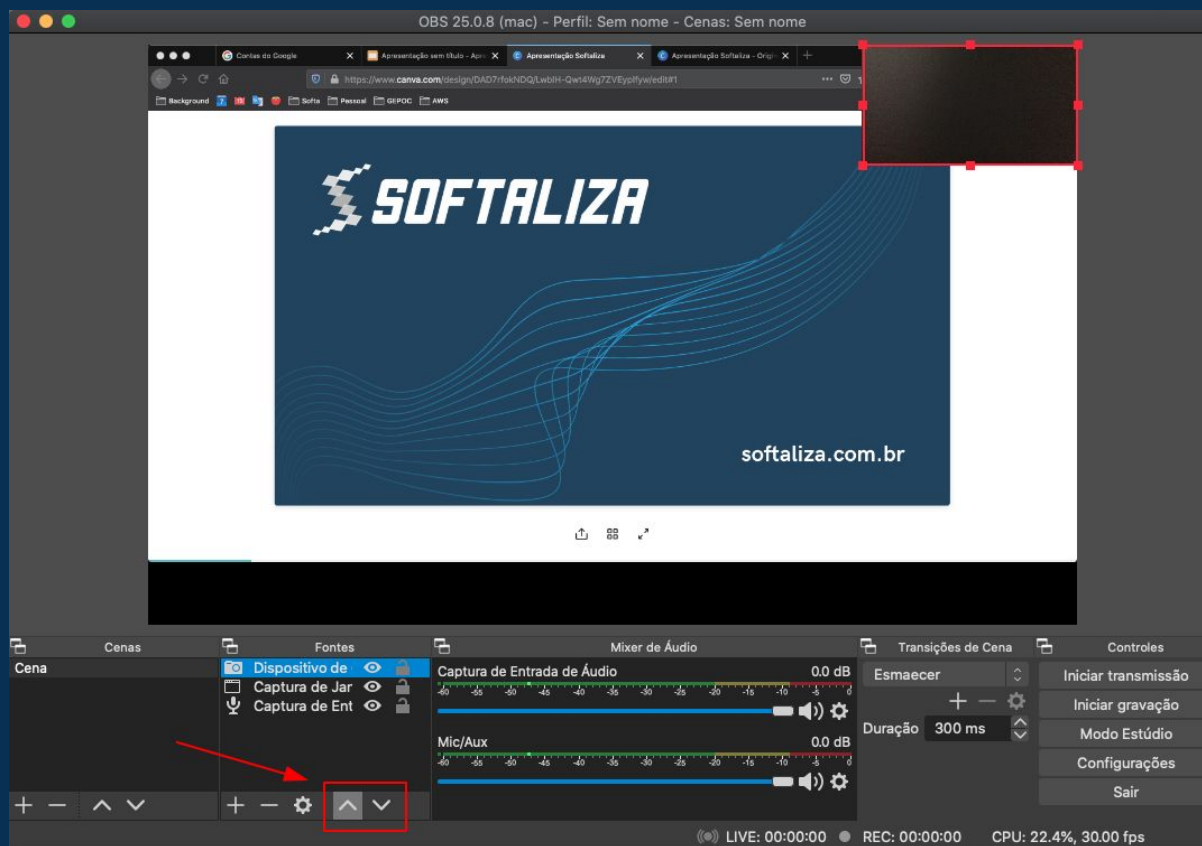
OBS 25.0.8 (mac) - Perfil: Sem nome - Cenas: Sem nome

Contas do Google
Apresentação sem título - Apre
Apresentação Softaliza
Apresentação Softaliza - Origi

https://www.canva.com/design/DAD7rfokNDQ/LwblH-Qwt4Wg7ZVEyplfyw/edit#1

Background Softa Pessoal GEPOC AWS

SOFTALIZA

softaliza.com.br

Cenas
Cena

Fontes
Dispositivo de
Captura de Jar
Captura de Ent

Mixer de Áudio
Captura de Entrada de Áudio 0.0 dB
-60 -55 -50 -45 -40 -35 -30 -25 -20 -15 -10 -5 0
Mic/Aux 0.0 dB
-60 -55 -50 -45 -40 -35 -30 -25 -20 -15 -10 -5 0

Transições de Cena
Esmaecer
Duração 300 ms

Controles
Iniciar transmissão
Iniciar gravação
Modo Estúdio
Configurações
Sair

LIVE: 00:00:00 REC: 00:00:00 CPU: 22.4%, 30.00 fps